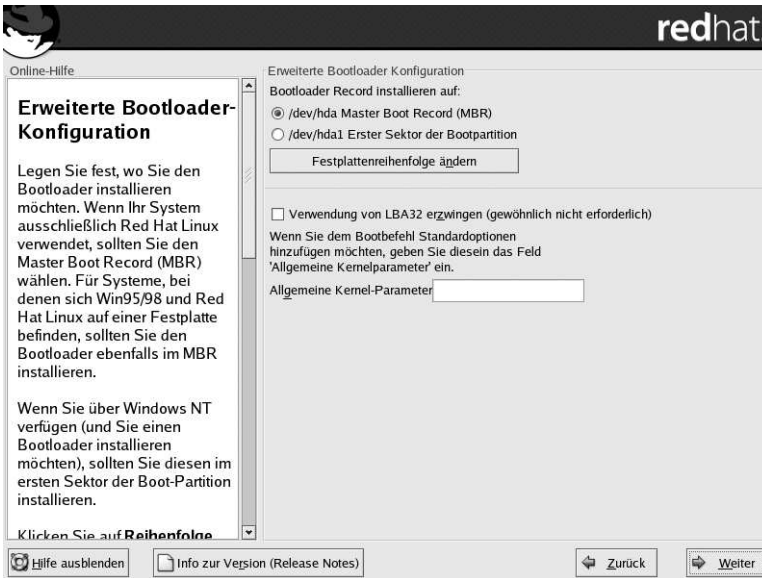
redhat

Online-Hilfe

Erweiterte Bootloader-Konfiguration

Legen Sie fest, wo Sie den Bootloader installieren möchten. Wenn Ihr System ausschließlich Red Hat Linux verwendet, sollten Sie den Master Boot Record (MBR) wählen. Für Systeme, bei denen sich Win95/98 und Red Hat Linux auf einer Festplatte befinden, sollten Sie den Bootloader ebenfalls im MBR installieren.

Wenn Sie über Windows NT verfügen (und Sie einen Bootloader installieren möchten), sollten Sie diesen im ersten Sektor der Boot-Partition installieren.

Klicken Sie auf **Reihenfolge** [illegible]

Erweiterte Bootloader Konfiguration

Bootloader Record installieren auf:

/dev/hda Master Boot Record (MBR)

/dev/hda1 Erster Sektor der Bootpartition

Festplattenreihenfolge ändern

Verwendung von LBA32 erzwingen (gewöhnlich nicht erforderlich)

Wenn Sie dem Bootbefehl Standardoptionen hinzufügen möchten, geben Sie diesein das Feld 'Allgemeine Kernelparameter' ein.

Allgemeine Kernel-Parameter

Hilfe ausblenden

Info zur Version (Release Notes)

Zurück

Weiter